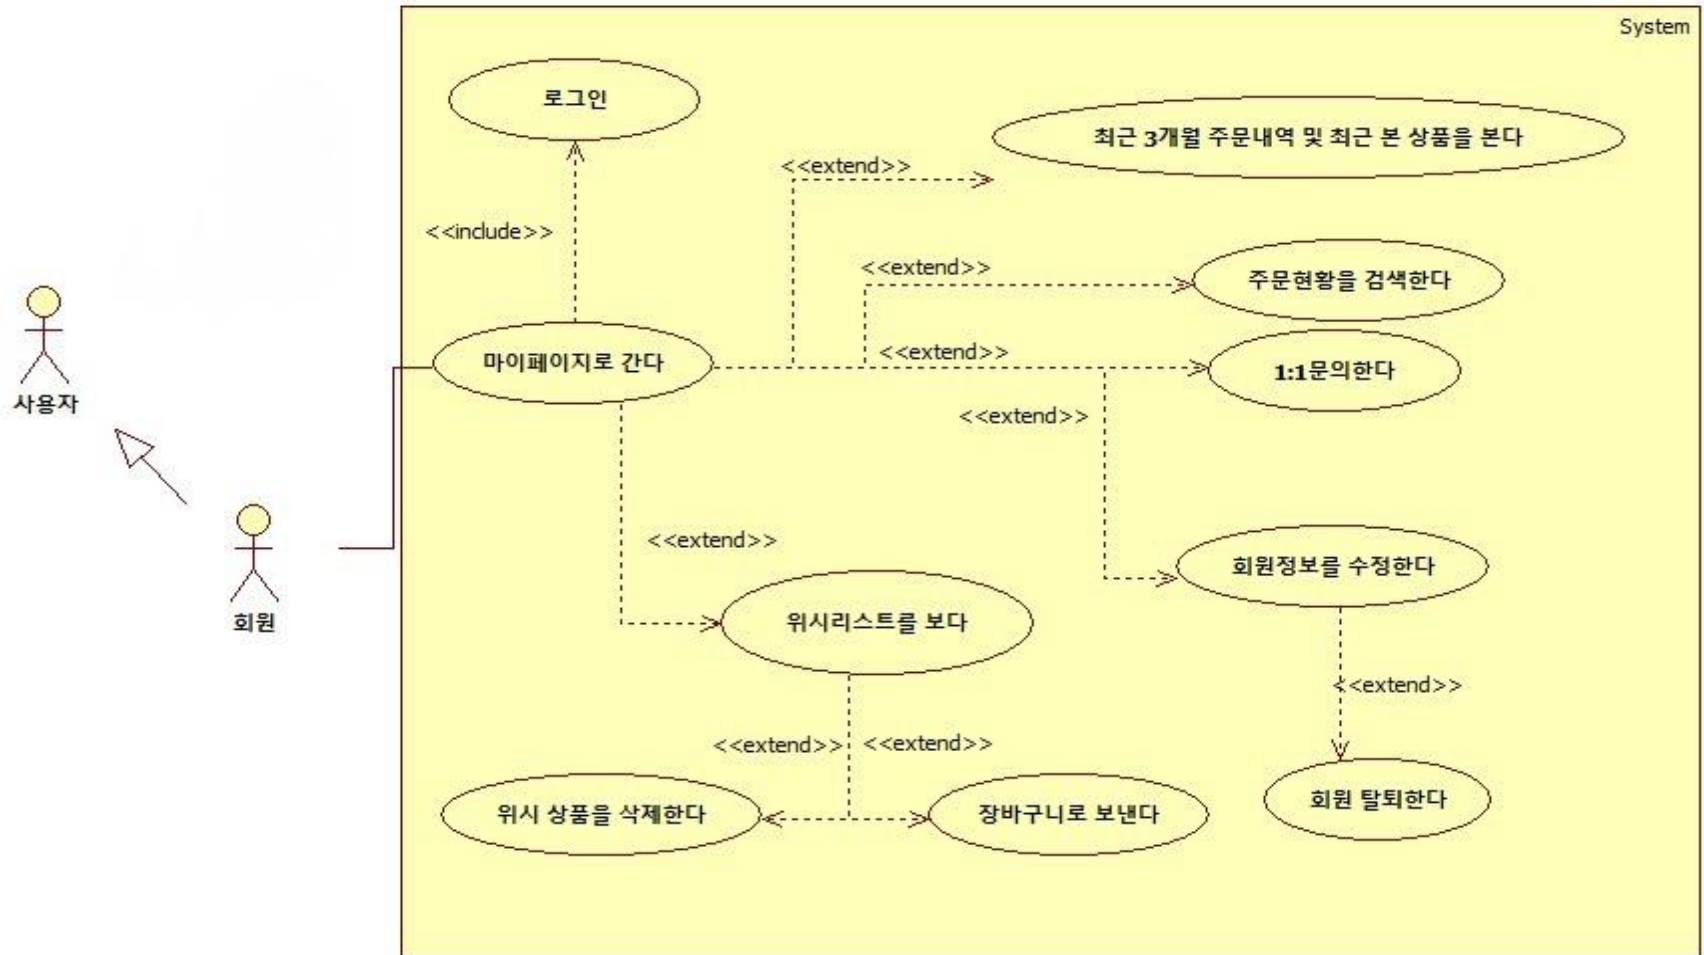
System

로그인

최근 3개월 주문내역 및 최근 본 상품을 본다

<<extend>>

<<include>>

<<extend>>

주문현황을 검색한다

사용자

마이페이지로 간다

<<extend>>

1:1문의한다

<<extend>>

<<extend>>

회원정보를 수정한다

회원

위시리스트를 보다

<<extend>>

<<extend>>

<<extend>>

위시 상품을 삭제한다

장바구니로 보낸다

회원 탈퇴한다